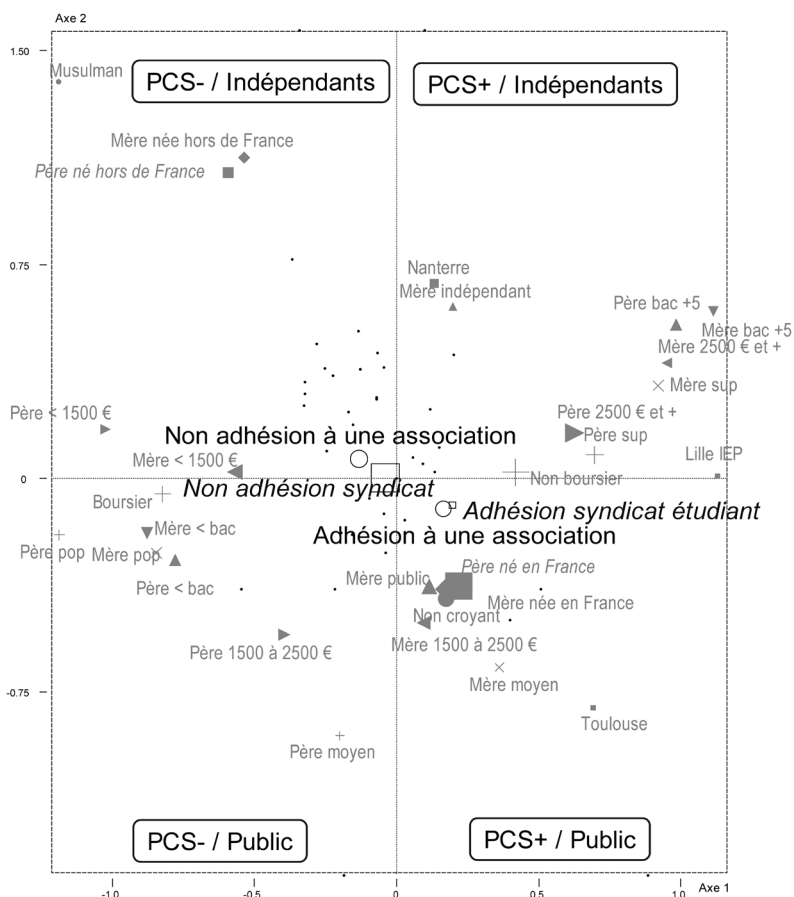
Axe 2

1.50

0.75

0

-0.75

-1.0
-0.5
0
0.5
1.0
Axe 1

PCS- / Indépendants

PCS+ / Indépendants

Musulman

Mère née hors de France

Père né hors de France

Nanterre

Mère indépendant

Père bac +5

Mère bac +5

Mère 2500 € et +

Mère sup

Père < 1500 €

Père 2500 € et +

Père sup

Non adhésion à une association

Lille IEP

Mère < 1500 €

Non boursier

Non adhésion syndicat

Boursier

Adhésion syndicat étudiant

Mère < bac

Adhésion à une association

Père pop

Mère pop

Père né en France

Père < bac

Mère public

Mère née en France

Non croyant

Père 1500 à 2500 €

Mère 1500 à 2500 €

Mère moyen

Toulouse

Père moyen

PCS- / Public

PCS+ / Public